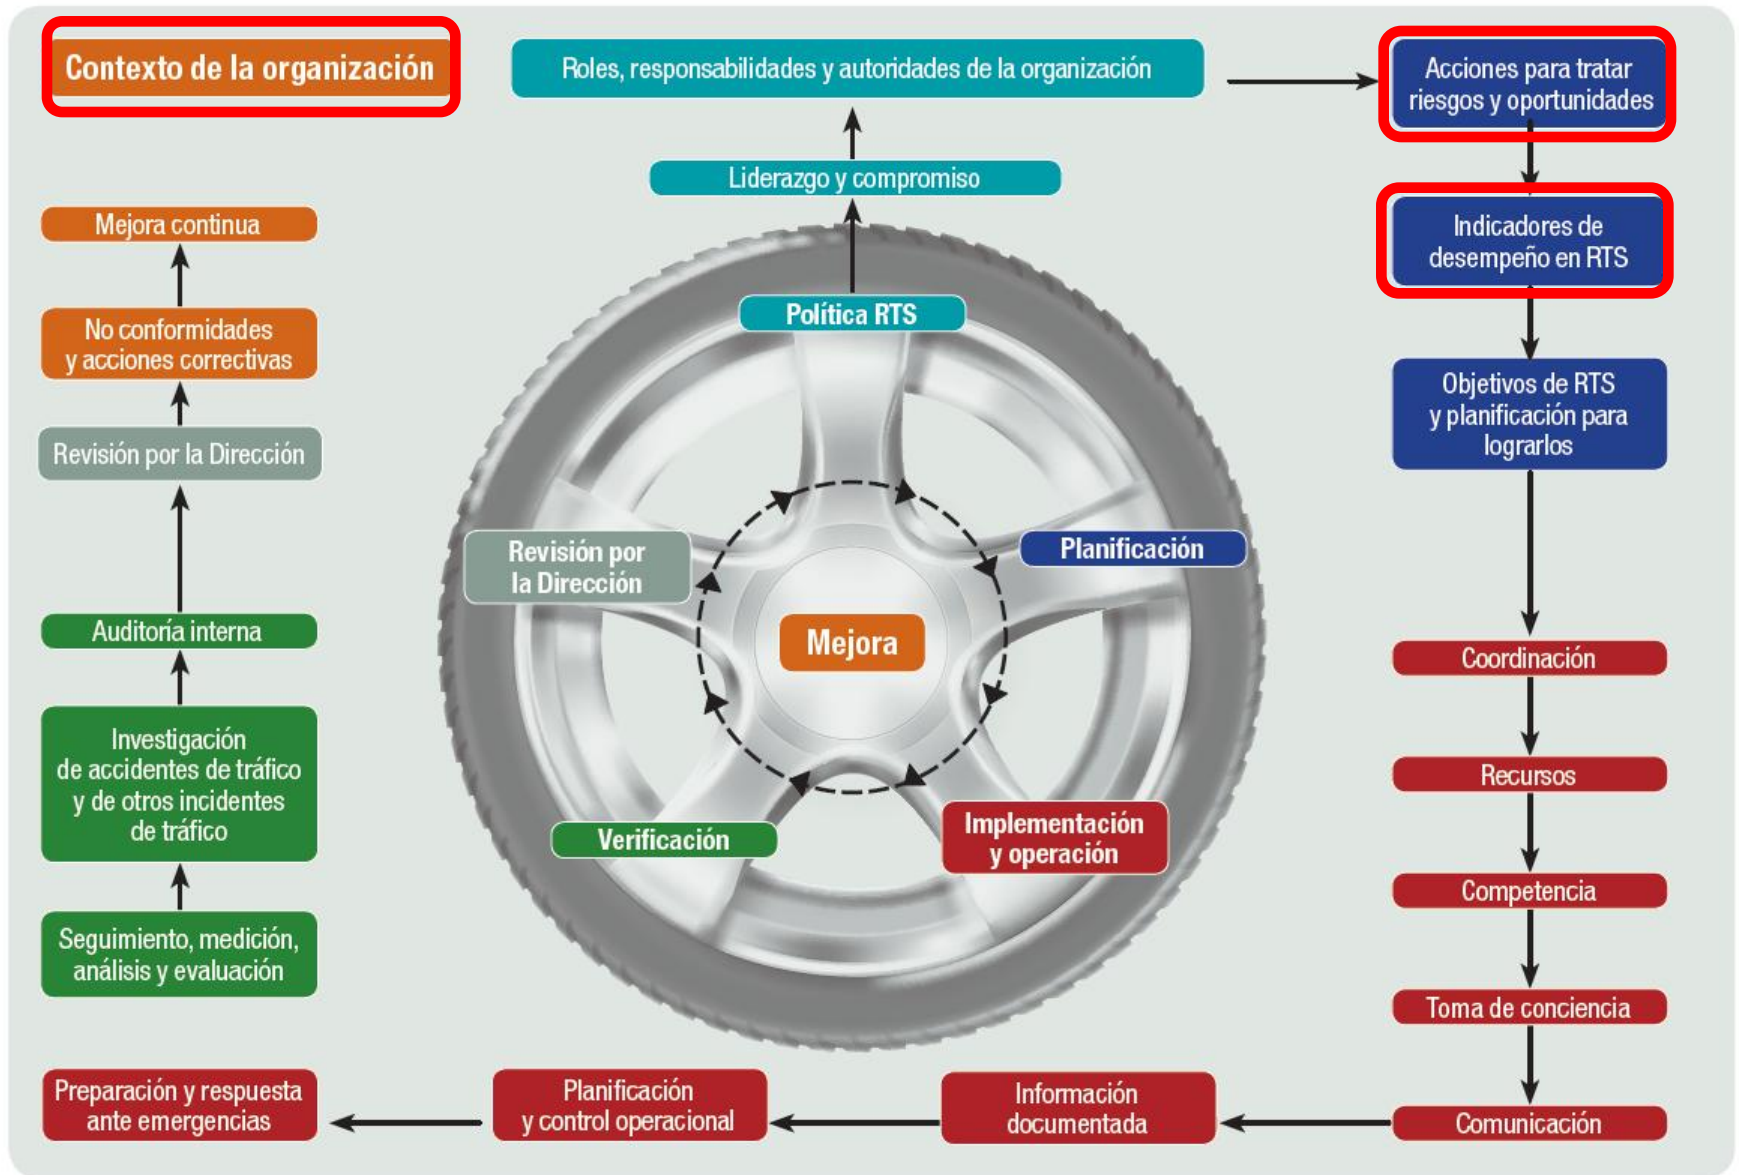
Contexto de la organización

Roles, responsabilidades y autoridades de la organización

Acciones para tratar riesgos y oportunidades

Liderazgo y compromiso

Indicadores de desempeño en RTS

Mejora continua

No conformidades y acciones correctivas

Revisión por la Dirección

Política RTS

Objetivos de RTS y planificación para lograrlos

Revisión por la Dirección

Planificación

Mejora

Auditoría interna

Coordinación

Investigación de accidentes de tráfico y de otros incidentes de tráfico

Recursos

Verificación

Implementación y operación

Competencia

Seguimiento, medición, análisis y evaluación

Toma de conciencia

Preparación y respuesta ante emergencias

Planificación y control operacional

Información documentada

Comunicación